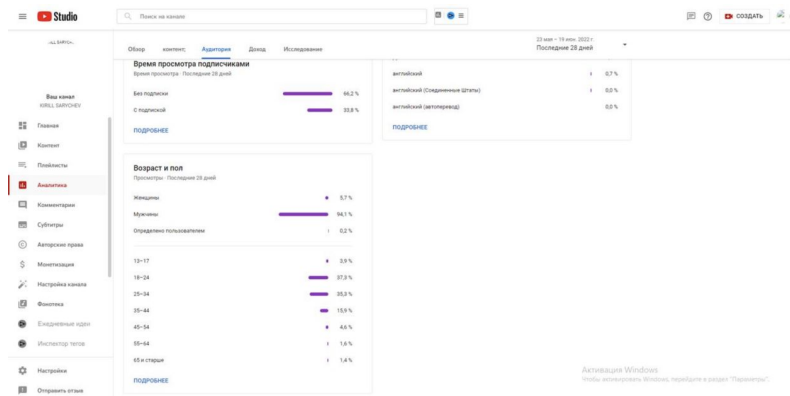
Studio

Поиск на канале

СОЗДАТЬ

ALL SARYCH...

Ваш канал
KIRILL SARYCHEV

Главная
Контент
Плейлисты
Аналитика
Комментарии
Субтитры
Авторские права
Монетизация
Настройка канала
Фонотека
Ежедневные идеи
Инспектор тегов
Настройки
Отправить отзыв

Обзор
Контент
Аудитория
Доход
Исследование

23 мая – 19 июн. 2022 г.
Последние 28 дней

Время просмотра подписчиками
Время просмотра · Последние 28 дней

Без подписки 66,2 %
С подпиской 33,8 %

ПОДРОБНЕЕ

английский 0,7 %
английский (Соединенные Штаты) 0,0 %
английский (автоперевод) 0,0 %

ПОДРОБНЕЕ

Возраст и пол
Просмотры · Последние 28 дней

Женщины 5,7 %
Мужчины 94,1 %
Определено пользователем 0,2 %

13–17 3,9 %
18–24 37,3 %
25–34 35,3 %
35–44 15,9 %
45–54 4,6 %
55–64 1,6 %
65 и старше 1,4 %

ПОДРОБНЕЕ

Активация Windows
Чтобы активировать Windows, перейдите в раздел "Параметры".